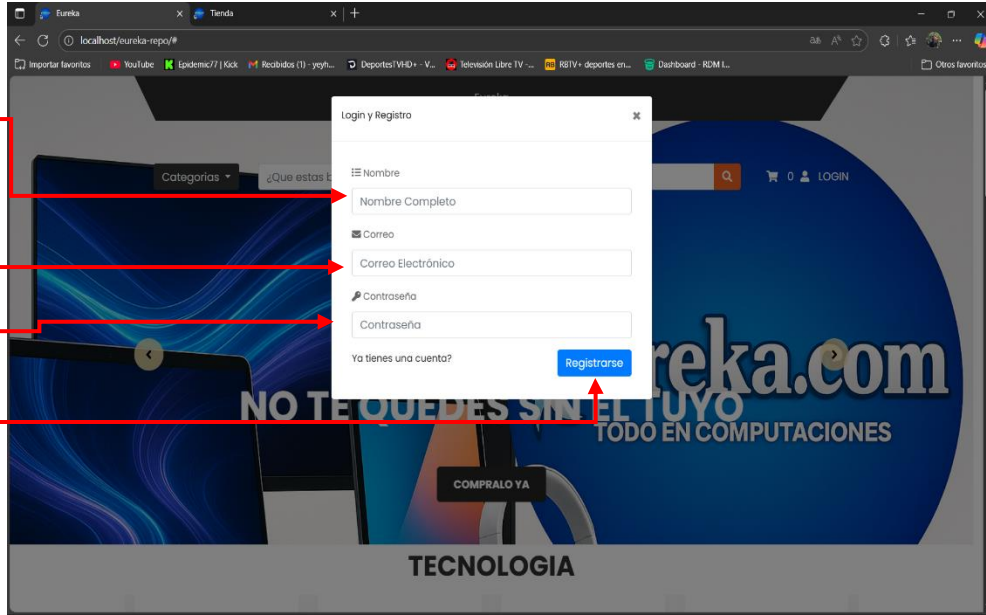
Eureka
Tienda
localhost/eureka-repo/#
Importar favoritos
YouTube
Epidemic77 | Kick
Recibidos (1) - yeyh...
DeportesTVHD+ - V...
Televisión Libre TV -...
RBTV+ deportes en...
Dashboard - RDM I...
Otros favoritos

Categorias
¿Que estas b
0 LOGIN

Login y Registro
×
Nombre
Nombre Completo
Correo
Correo Electrónico
Contraseña
Contraseña
Ya tienes una cuenta?
Registrarse

reka.com
NO TE QUEDES SIN EL TUYO
TODO EN COMPUTACIONES
COMPRALO YA
TECNOLOGIA